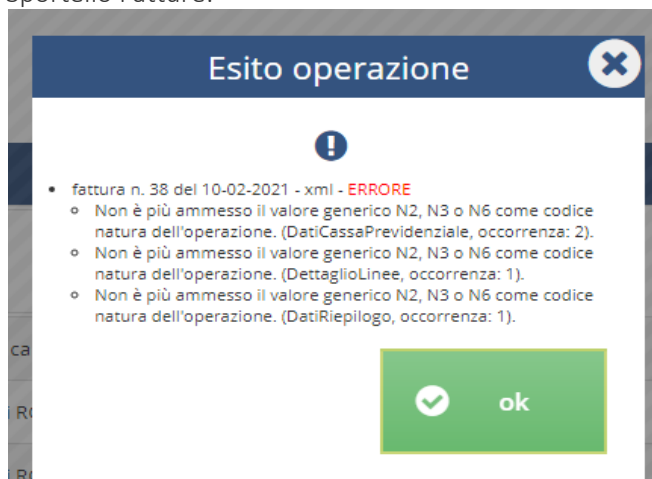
Esito operazione

- fattura n. 38 del 10-02-2021 - xml - ERRORE
  - Non è più ammesso il valore generico N2, N3 o N6 come codice natura dell'operazione. (DatiCassaPrevidenziale, occorrenza: 2).
  - Non è più ammesso il valore generico N2, N3 o N6 come codice natura dell'operazione. (DettaglioLinee, occorrenza: 1).
  - Non è più ammesso il valore generico N2, N3 o N6 come codice natura dell'operazione. (DatiRiepilogo, occorrenza: 1).

ok